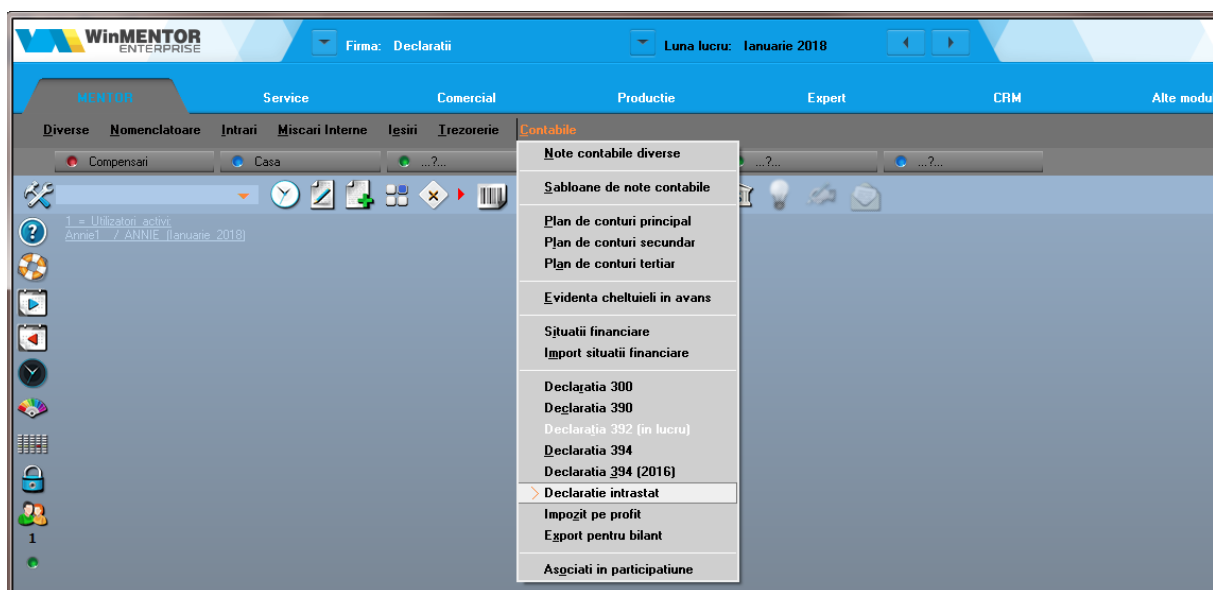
WinMENTOR ENTERPRISE

Firma: Declaratii

Luna lucru: Ianuarie 2018

MENTOR
Service
Comercial
Productie
Expert
CRM
Alte modu

Diverse
Nomenclatoare
Intrari
Miscari Interne
Iesiri
Trezorerie
Contabile

Compensari
Casa
...?...
...?...
...?...

1 = Utilizatori activi:
Annie1 / ANNIE (Ianuarie 2018)

Note contabile diverse

Sabloane de note contabile

Plan de conturi principal
Plan de conturi secundar
Plan de conturi tertiar

Evidenta cheltuieli in avans

Situatii financiare
Import situatii financiare

Declaratia 300
Declaratia 390
Declaratia 392 (in lucru)
Declaratia 394
Declaratia 394 (2016)
Declaratie intrastat
Impozit pe profit
Export pentru bilant

Asociati in participatiune

1